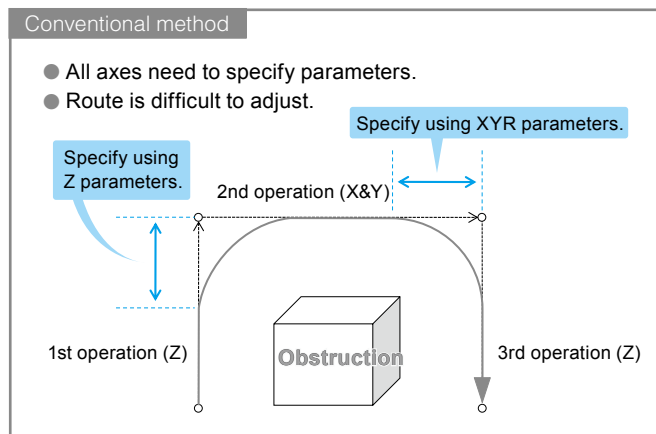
Conventional method

● All axes need to specify parameters.
● Route is difficult to adjust.

Specify using XYR parameters.

Specify using Z parameters.

2nd operation (X&Y)

1st operation (Z)

Obstruction

3rd operation (Z)